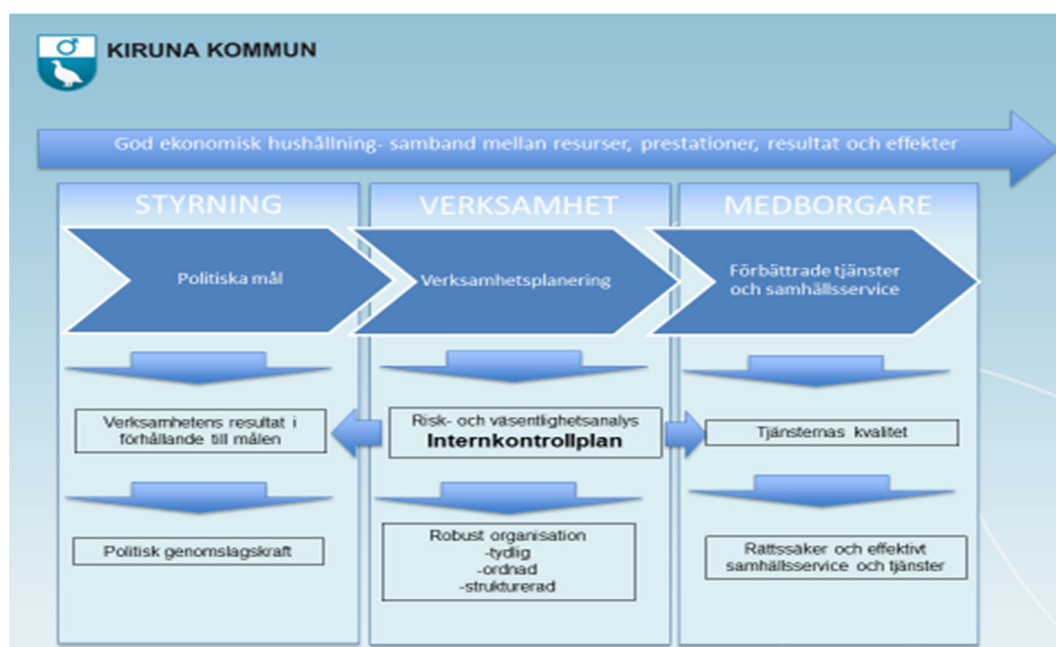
KIRUNA KOMMUN

God ekonomisk hushållning- samband mellan resurser, prestationer, resultat och effekter

STYRNING

Politiska mål

Verksamhetens resultat i förhållande till målen

Politisk genomslagskraft

VERKSAMHET

Verksamhetsplanering

Risk- och väsentlighetsanalys
Internkontrollplan

Robust organisation
-tydlig
-ordnad
-strukturerad

MEDBORGARE

Förbättrade tjänster och samhällsservice

Tjänsternas kvalitet

Rättssäker och effektivt samhällsservice och tjänster